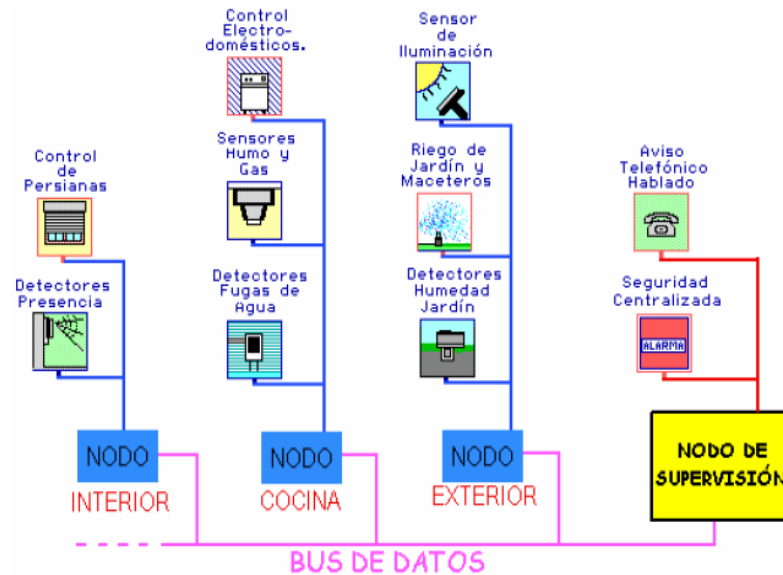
Control Electro-domésticos.

Sensor de Iluminación

Control de Persianas

Sensores Humo y Gas

Riego de Jardín y Maceteros

Aviso Telefónico Hablado

Detectores Presencia

Detectores Fugas de Agua

Detectores Humedad Jardín

Seguridad Centralizada

ALARMA

NODO

INTERIOR

NODO

COCINA

NODO

EXTERIOR

NODO DE SUPERVISIÓN

BUS DE DATOS